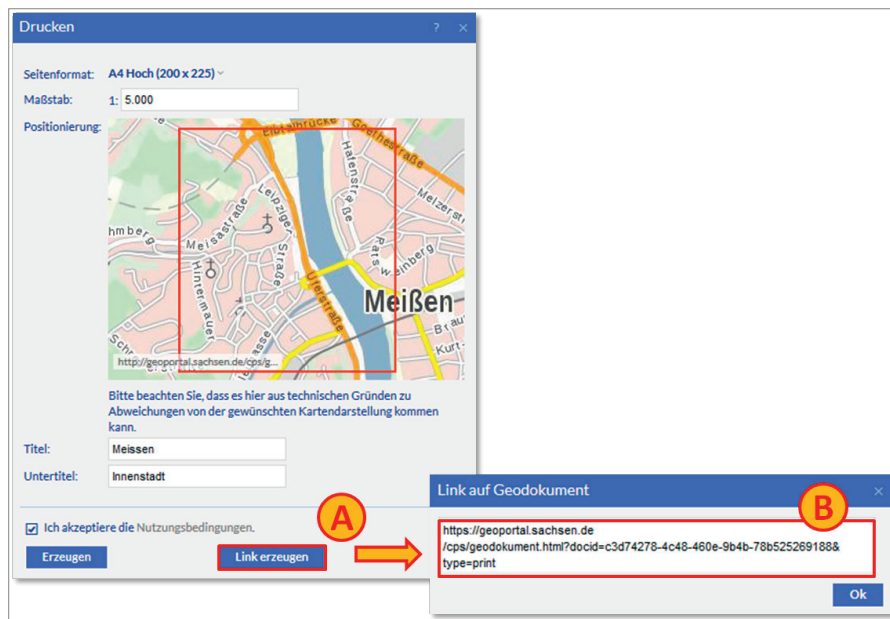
Drucken

Seitenformat: A4 Hoch (200 x 225)

Maßstab: 1: 5.000

Positionierung:

Elbbrücke
Goethestraße
Hafenstraße
Meizer
Leipziger Straße
Meisastraße
hmberg
Hintermauer
Uferstraße
Ratsweinberg
Meißen
Kurt-
http://geoportal.sachsen.de/cps/g...

Bitte beachten Sie, dass es hier aus technischen Gründen zu Abweichungen von der gewünschten Kartendarstellung kommen kann.

Titel: Meissen

Untertitel: Innenstadt

Ich akzeptiere die Nutzungsbedingungen.

Erzeugen

Link erzeugen

A

Link auf Geodokument

B

https://geoportal.sachsen.de/cps/geodokument.html?docid=c3d74278-4c48-460e-9b4b-78b525269188&type=print

Ok